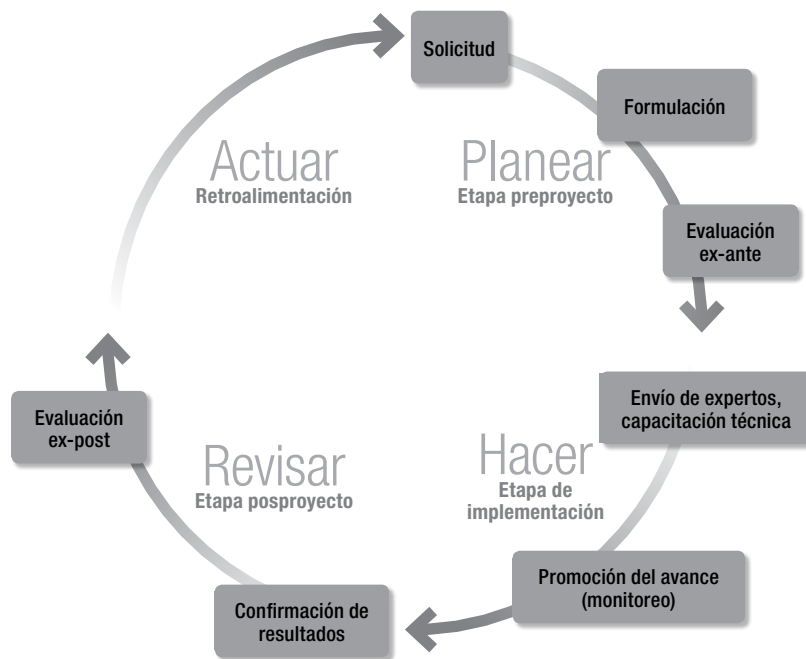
Solicitud

Formulación

Actuar
Retroalimentación

Planear
Etapa preproyecto

Evaluación ex-ante

Envío de expertos, capacitación técnica

Evaluación ex-post

Revisar
Etapa posproyecto

Hacer
Etapa de implementación

Promoción del avance (monitoreo)

Confirmación de resultados